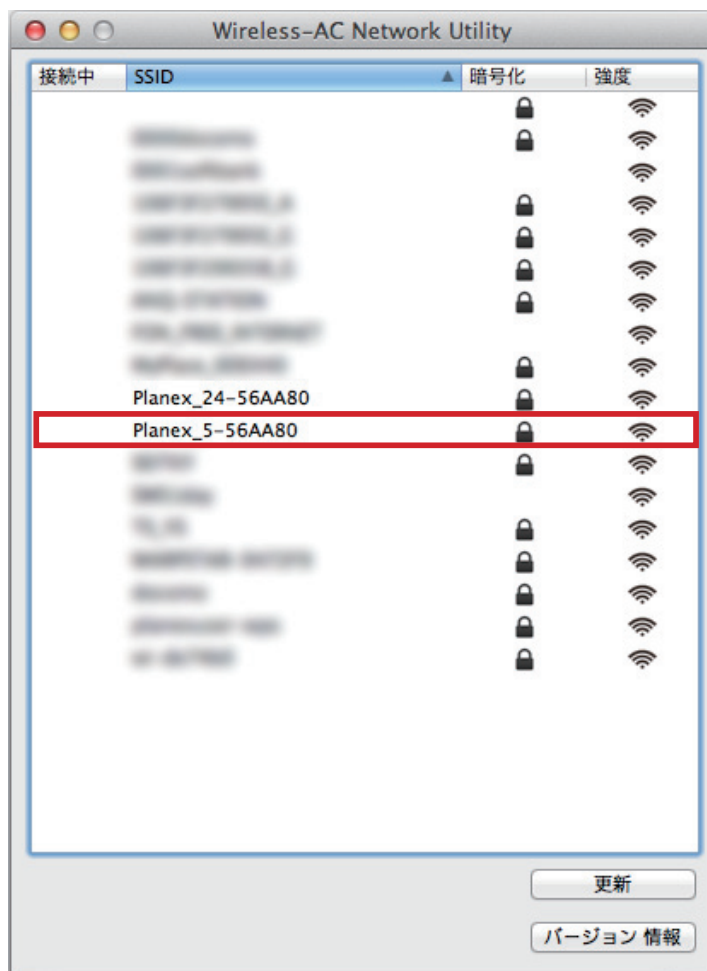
Wireless-AC Network Utility

| 接続中 | SSID | 暗号化 | 強度 |
|---|---|---|---|
| | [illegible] | | |
| | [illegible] | | |
| | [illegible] | | |
| | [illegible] | | |
| | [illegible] | | |
| | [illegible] | | |
| | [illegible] | | |
| | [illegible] | | |
| | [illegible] | | |
| | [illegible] | | |
| | Planex_24-56AA80 | | |
| | Planex_5-56AA80 | | |
| | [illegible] | | |
| | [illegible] | | |
| | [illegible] | | |
| | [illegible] | | |
| | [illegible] | | |
| | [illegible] | | |
| | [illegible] | | |

更新

バージョン 情報